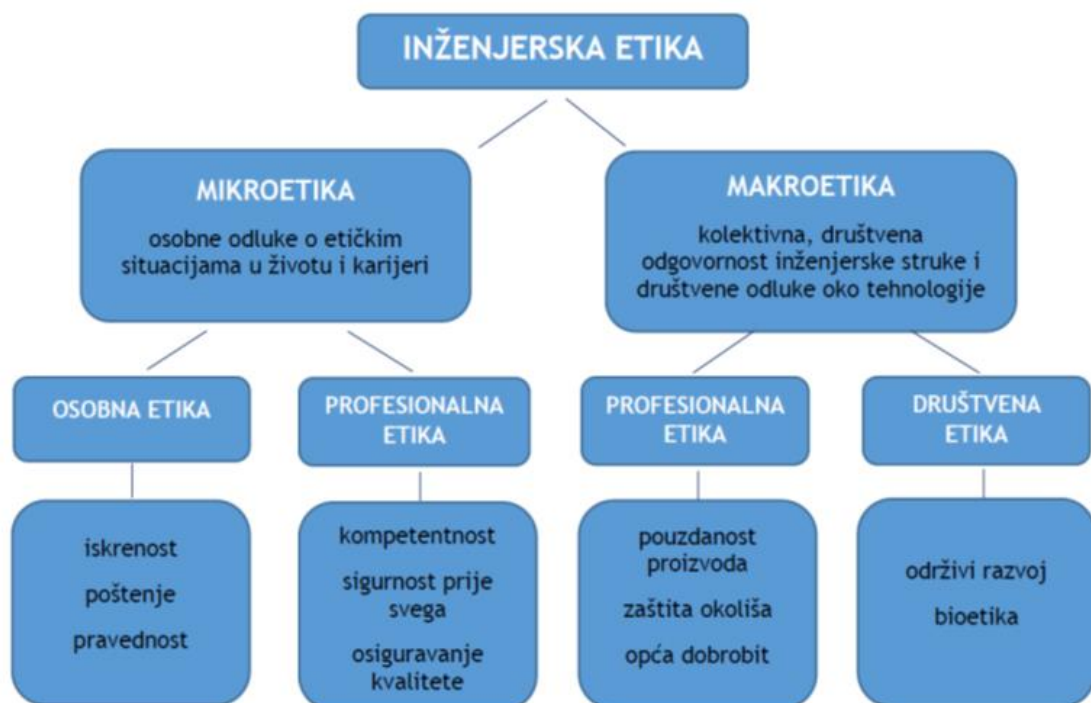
INŽENJERSKA ETIKA

MIKROETIKA

osobne odluke o etičkim situacijama u životu i karijeri

MAKROETIKA

kolektivna, društvena odgovornost inženjerske struke i društvene odluke oko tehnologije

OSOBNA ETIKA

PROFESIONALNA ETIKA

PROFESIONALNA ETIKA

DRUŠTVENA ETIKA

iskrenost

poštenje

pravednost

kompetentnost

sigurnost prije svega

osiguravanje kvalitete

pouzdanost proizvoda

zaštita okoliša

opća dobrobit

održivi razvoj

bioetika